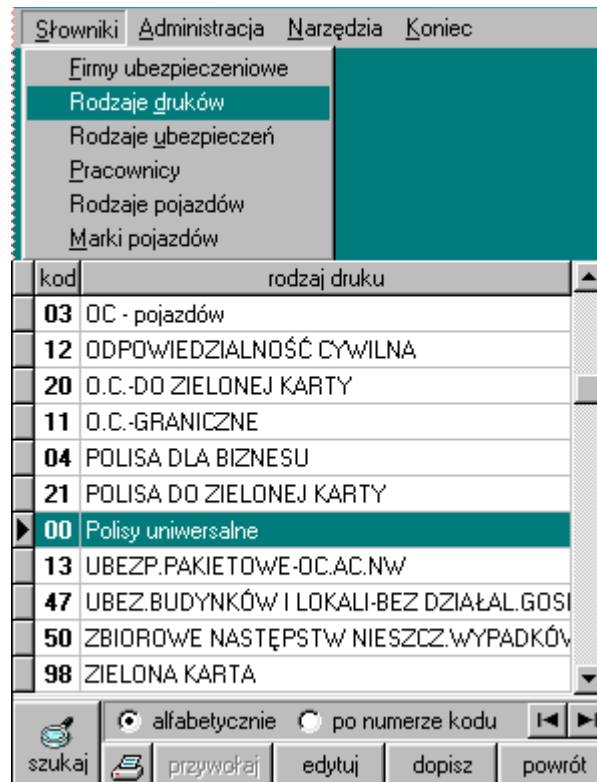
Słowniki Administracja Narzędzia Koniec

Firmy ubezpieczeniowe
Rodzaje druków
Rodzaje ubezpieczeń
Pracownicy
Rodzaje pojazdów
Marki pojazdów

| kod | rodzaj druku |
|---|---|
| 03 | OC - pojazdów |
| 12 | ODPOWIEDZIALNOŚĆ CYWILNA |
| 20 | O.C.-DO ZIELONEJ KARTY |
| 11 | O.C.-GRANICZNE |
| 04 | POLISA DLA BIZNESU |
| 21 | POLISA DO ZIELONEJ KARTY |
| 00 | Polisy uniwersalne |
| 13 | UBEZP.PAKIETOWE-OC.AC.NW |
| 47 | UBEZ.BUDYNKÓW I LOKALI-BEZ DZIAŁAL.GOS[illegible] |
| 50 | ZBIOROWE NASTĘPSTW NIESZCZ.WYPADKÓ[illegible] |
| 98 | ZIELONA KARTA |

alfabetycznie po numerze kodu

szukaj przywołaj edytuj dopisz powrót